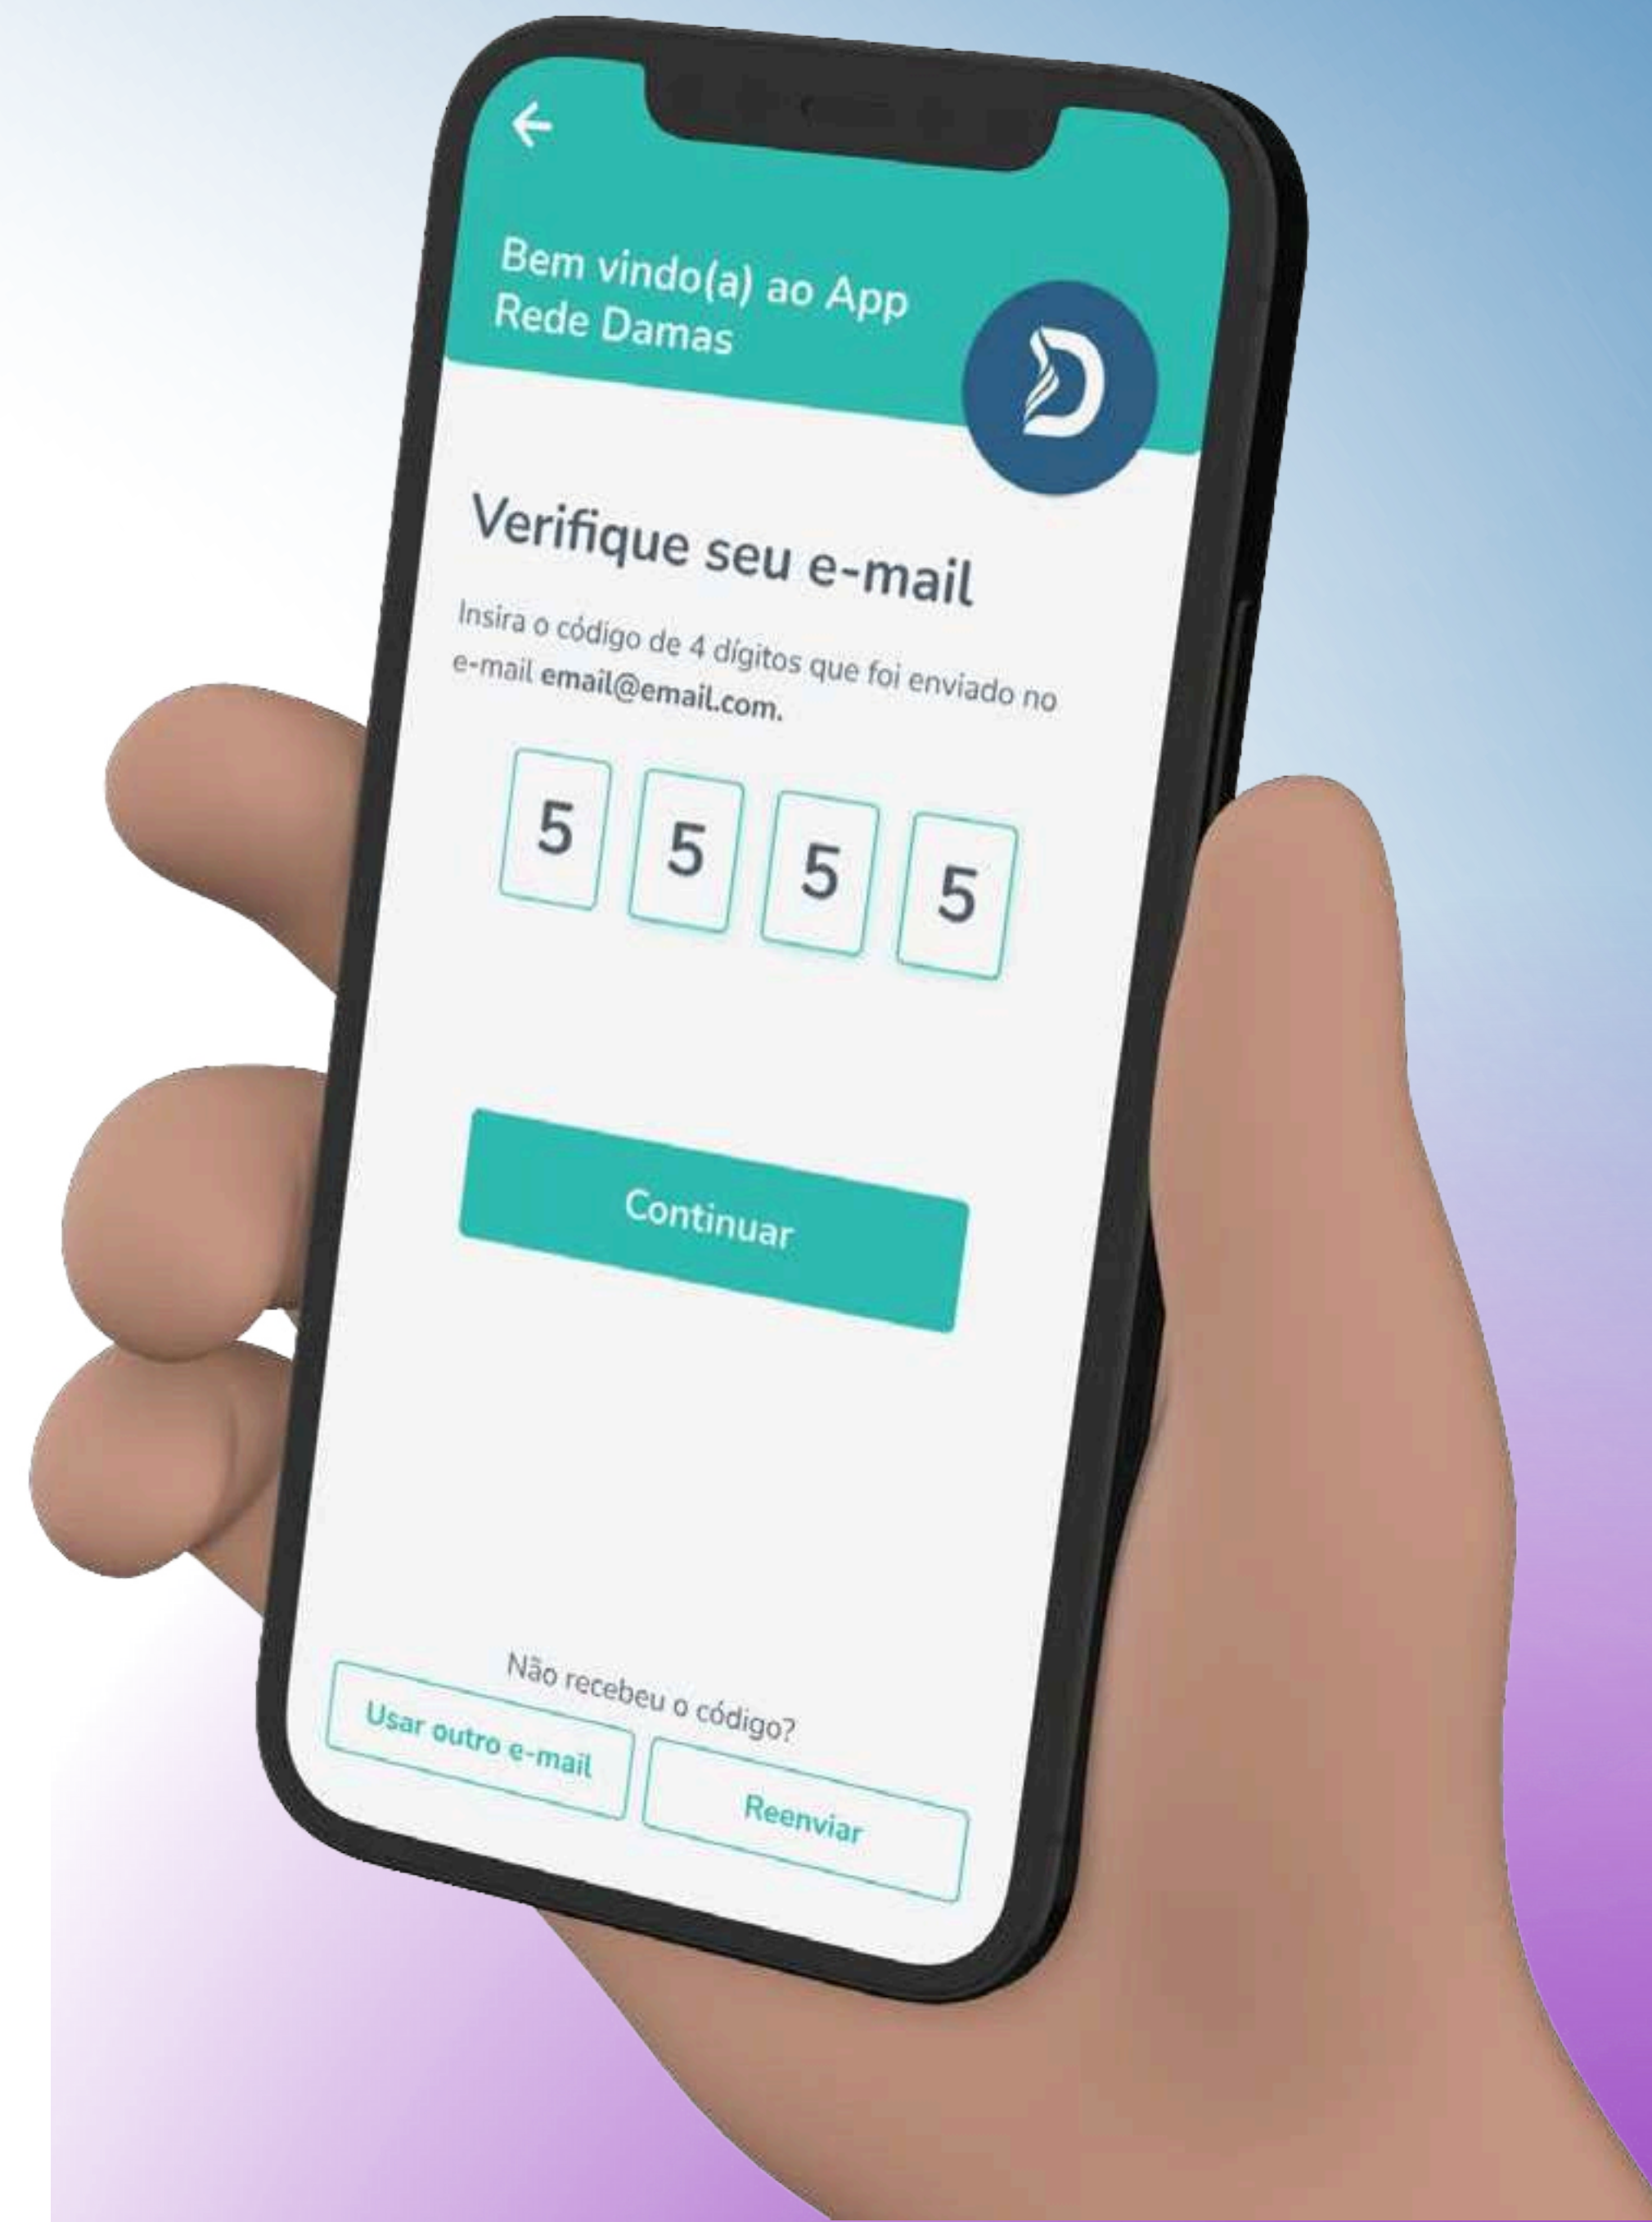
Bem vindo(a) ao App Rede Damas

Verifique seu e-mail

Insira o código de 4 dígitos que foi enviado no e-mail **email@email.com.**

5 5 5 5

Continuar

Não recebeu o código?

Usar outro e-mail

Reenviar